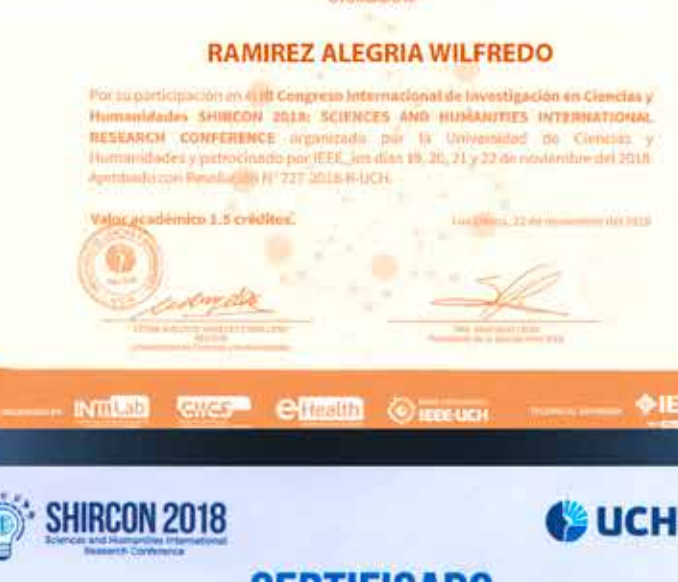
RAMIREZ ALEGRIA WILFREDO

Por su participación en el III Congreso Internacional de Investigación en Ciencias y Humanidades SHIRCON 2018: SCIENCES AND HUMANITIES INTERNATIONAL RESEARCH CONFERENCE organizado por la Universidad de Ciencias y Humanidades y patrocinado por IEEE, los días 19, 20, 21 y 22 de noviembre del 2018. Aprobado con Resolución N° 727-2018-R-UCH.

Valor académico 1.5 créditos.

Los Olivos, 22 de noviembre del 2018

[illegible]

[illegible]

INTILab CIICS ehealth IEEE UCH IE

SHIRCON 2018
Sciences and Humanities International Research Conference

UCH

CERTIFICADO